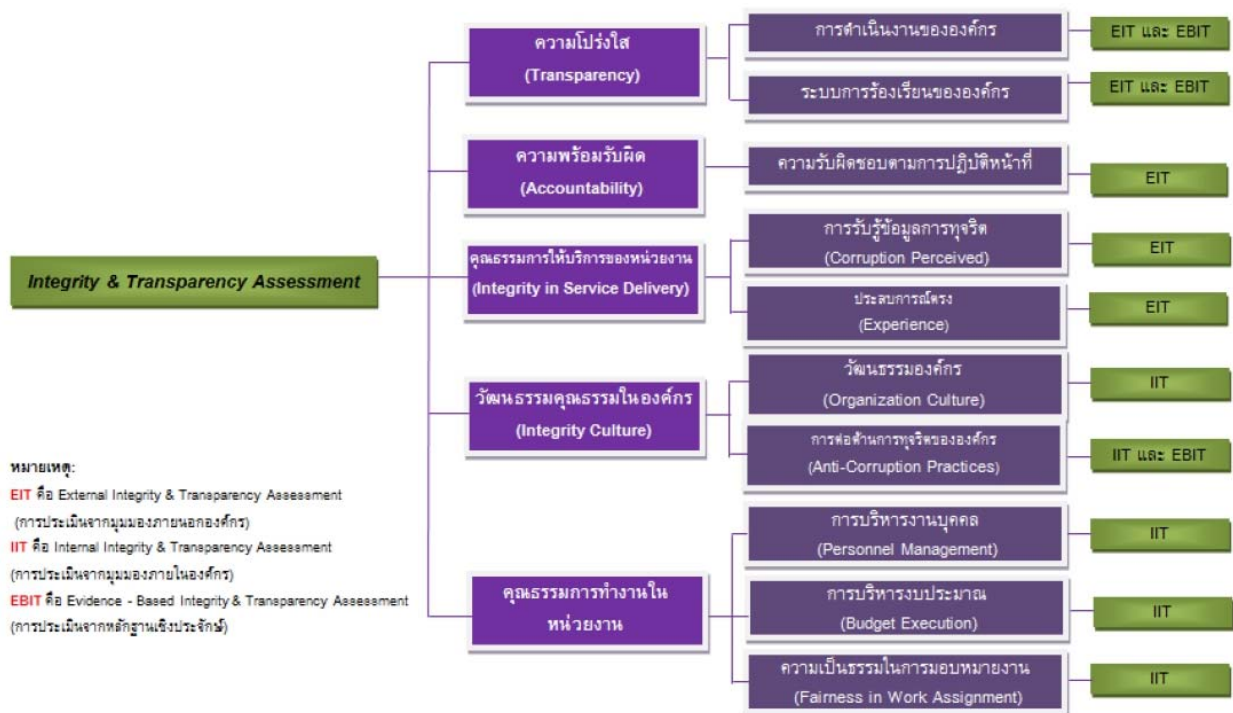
Integrity & Transparency Assessment

ความโปร่งใส
(Transparency)

การดำเนินงานขององค์กร
EIT และ EBIT

ระบบการร้องเรียนขององค์กร
EIT และ EBIT

ความพร้อมรับผิด
(Accountability)

ความรับผิดชอบตามการปฏิบัติหน้าที่
EIT

คุณธรรมการให้บริการของหน่วยงาน
(Integrity in Service Delivery)

การรับรู้ข้อมูลการทุจริต
(Corruption Perceived)
EIT

ประสบการณ์ตรง
(Experience)
EIT

วัฒนธรรมคุณธรรมในองค์กร
(Integrity Culture)

วัฒนธรรมองค์กร
(Organization Culture)
IIT

การต่อต้านการทุจริตขององค์กร
(Anti-Corruption Practices)
IIT และ EBIT

คุณธรรมการทำงานในหน่วยงาน

การบริหารงานบุคคล
(Personnel Management)
IIT

การบริหารงบประมาณ
(Budget Execution)
IIT

ความเป็นธรรมในการมอบหมายงาน
(Fairness in Work Assignment)
IIT

หมายเหตุ:
EIT คือ External Integrity & Transparency Assessment (การประเมินจากมุมมองภายนอกองค์กร)
IIT คือ Internal Integrity & Transparency Assessment (การประเมินจากมุมมองภายในองค์กร)
EBIT คือ Evidence - Based Integrity & Transparency Assessment (การประเมินจากหลักฐานเชิงประจักษ์)